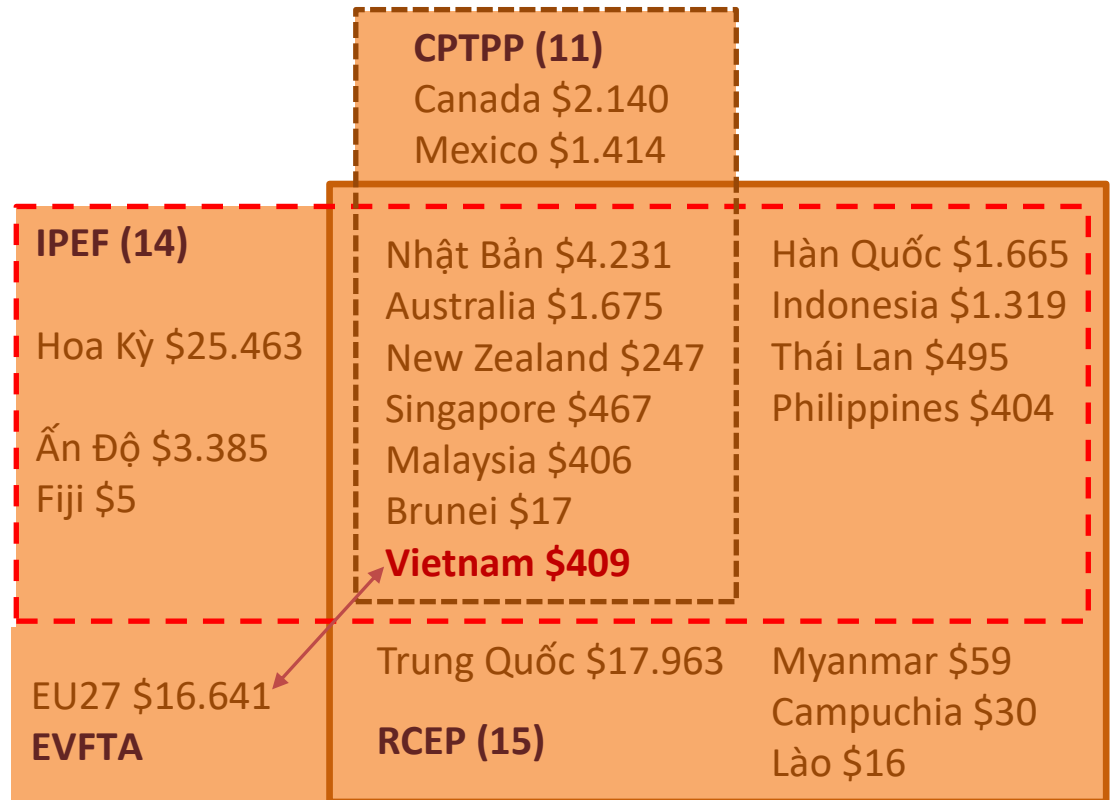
CPTPP (11)
Canada \$2.140
Mexico \$1.414

IPEF (14)

Hoa Kỳ \$25.463

Ấn Độ \$3.385
Fiji \$5

Nhật Bản \$4.231
Australia \$1.675
New Zealand \$247
Singapore \$467
Malaysia \$406
Brunei \$17
Vietnam \$409

Hàn Quốc \$1.665
Indonesia \$1.319
Thái Lan \$495
Philippines \$404

EU27 \$16.641
EVFTA

Trung Quốc \$17.963

RCEP (15)

Myanmar \$59
Campuchia \$30
Lào \$16